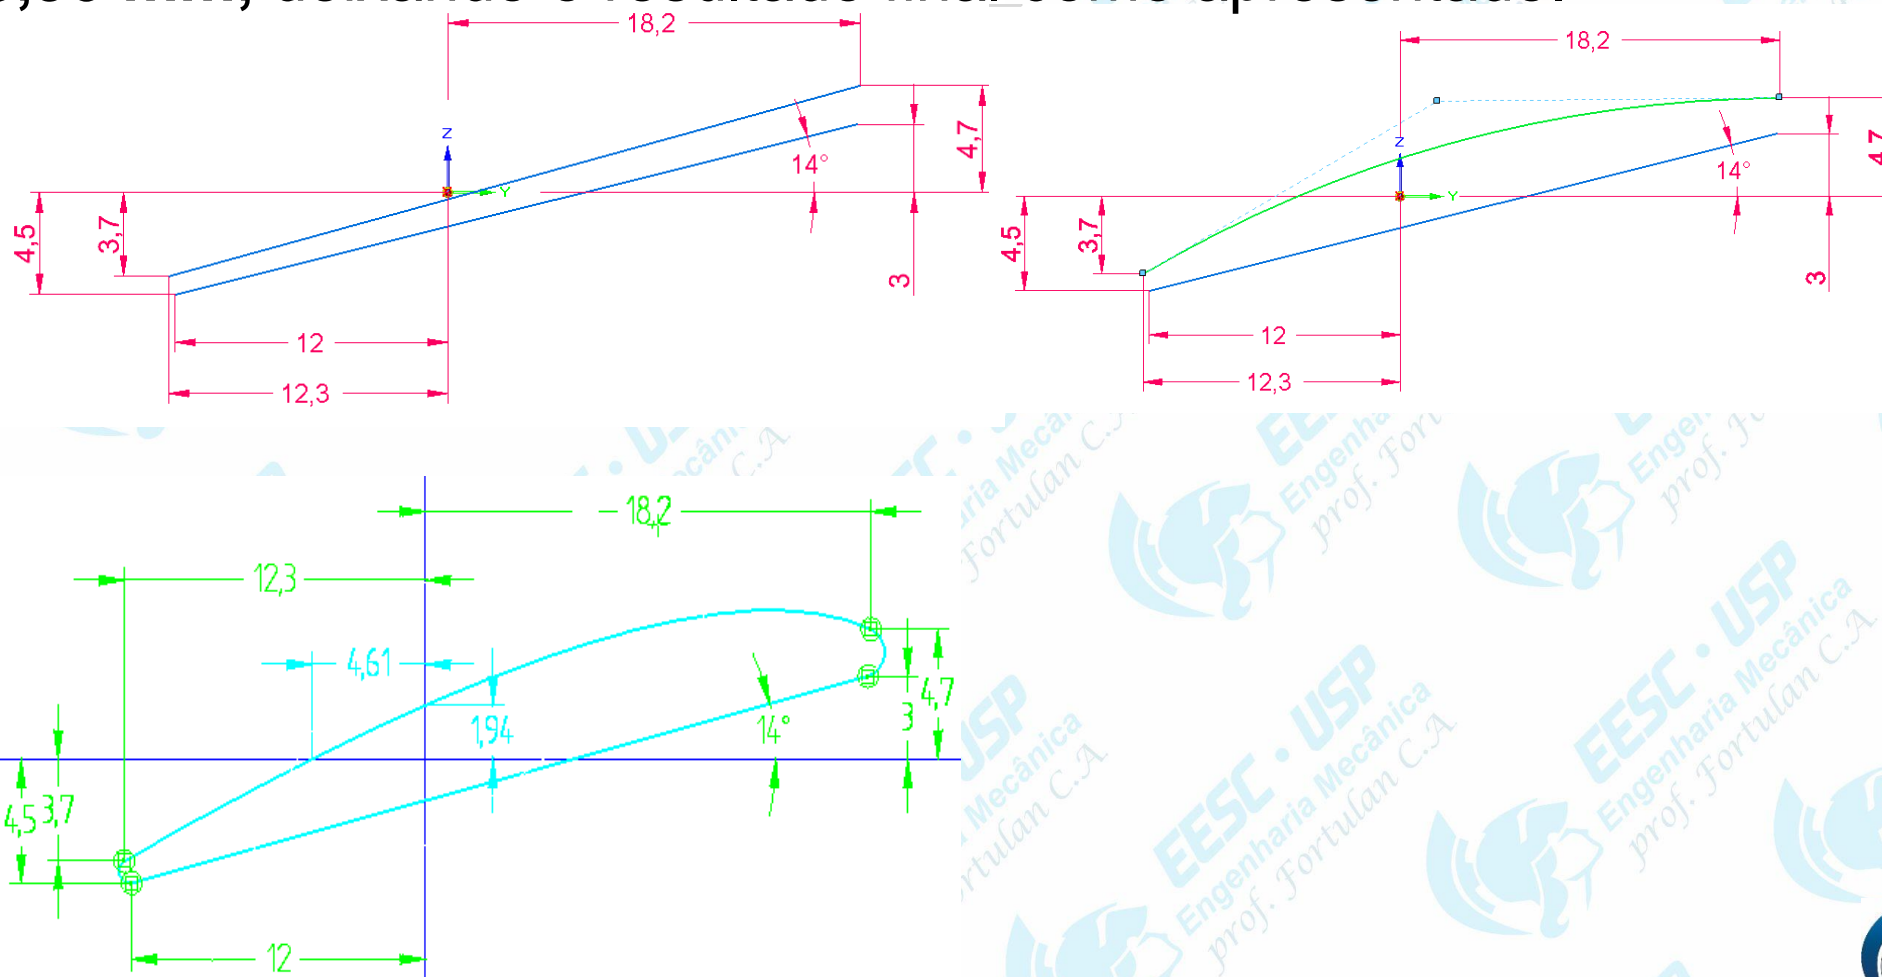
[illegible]

18,2
4,7
14°
Z
Y
4,5
3,7
3
12
12,3

18,2
Z
Y
14°
4,7
4,5
3,7
3
12
12,3

18,2
12,3
4,61
1,94
14°
3
4,7
4,5
3,7
12

EESC · USP
Engenharia Mecânica
prof. Fortulan C.A.

EESC · USP
Engenharia Mecânica
prof. Fortulan C.A.

EESC · USP
Engenharia Mecânica
prof. Fortulan C.A.

EESC · USP
Engenharia Mecânica
prof. Fortulan C.A.